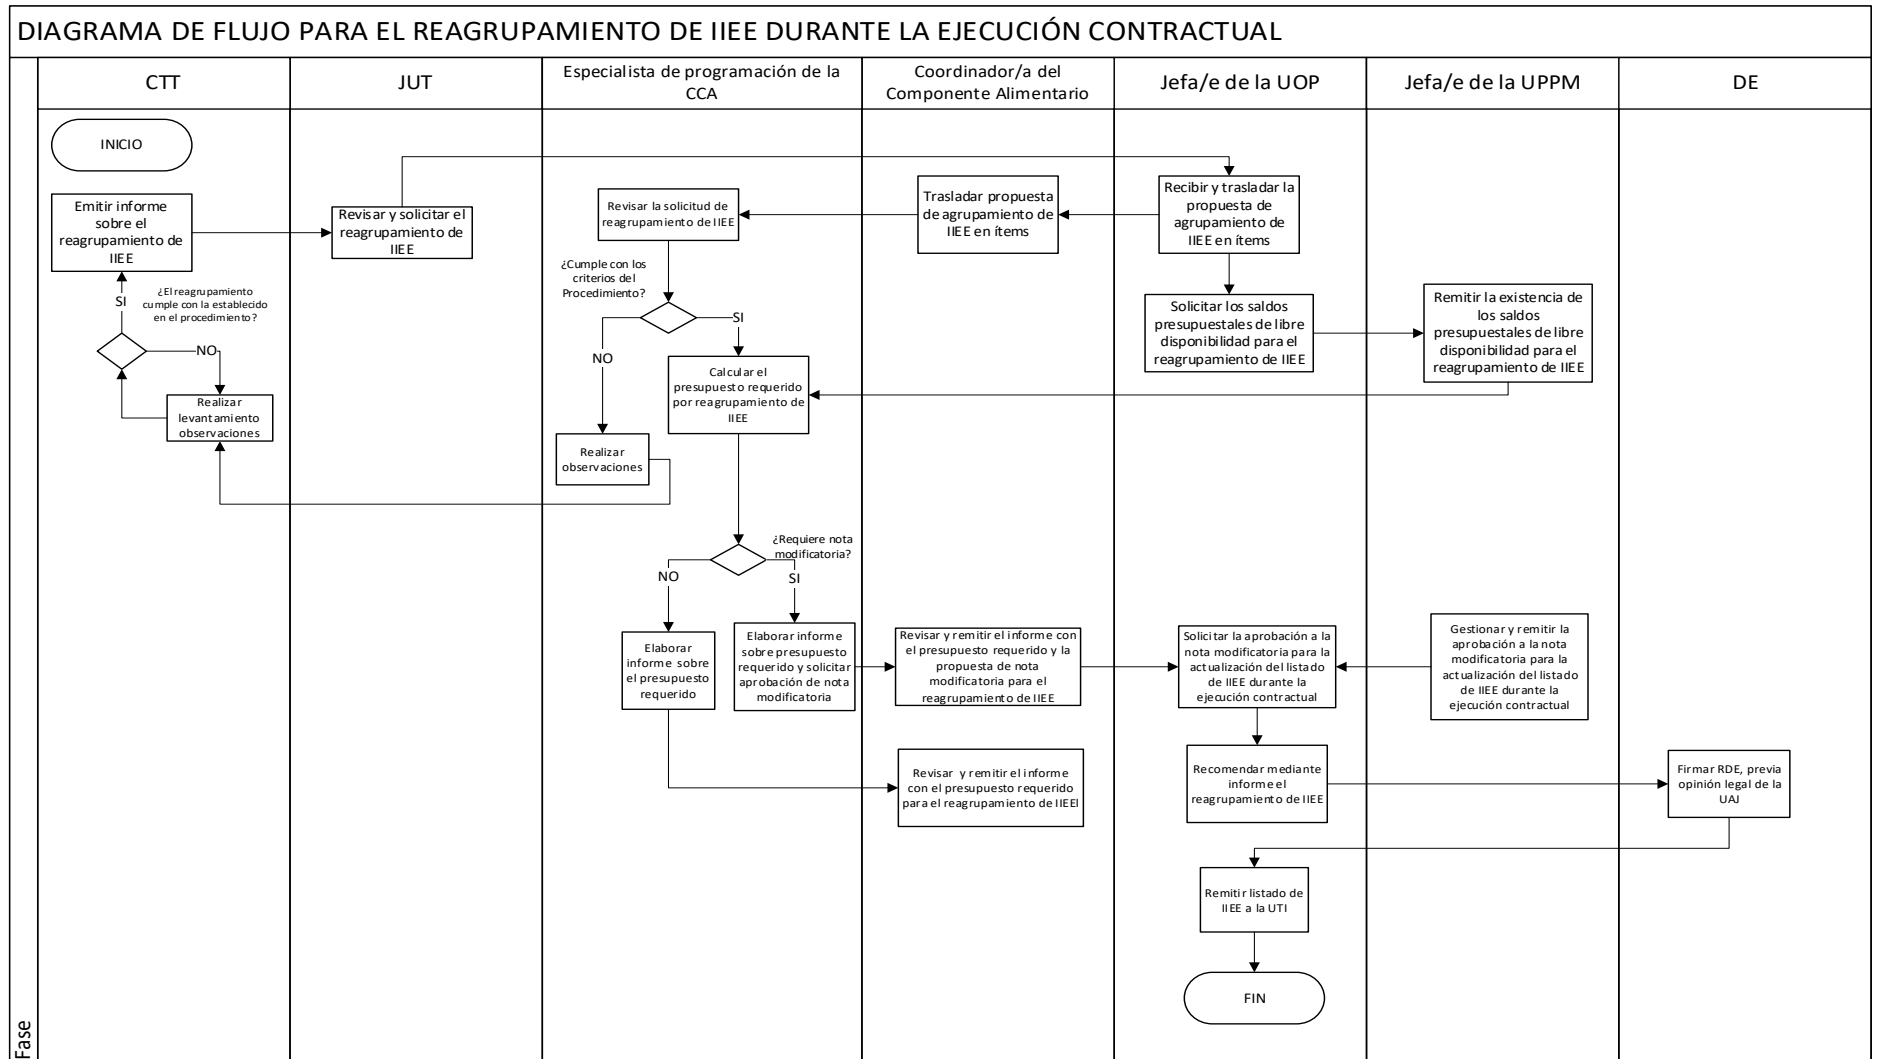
DIAGRAMA DE FLUJO PARA EL REAGRUPAMIENTO DE IIEE DURANTE LA EJECUCIÓN CONTRACTUAL

CTT

JUT

Especialista de programación de la CCA

Coordinador/a del Componente Alimentario

Jefa/e de la UOP

Jefa/e de la UPPM

DE

INICIO

Emitir informe sobre el reagrupamiento de IIEE

SI

¿El reagrupamiento cumple con la establecido en el procedimiento?

NO

Realizar levantamiento observaciones

Revisar y solicitar el reagrupamiento de IIEE

Revisar la solicitud de reagrupamiento de IIEE

¿Cumple con los criterios del Procedimiento?

SI

NO

Calcular el presupuesto requerido por reagrupamiento de IIEE

Realizar observaciones

Trasladar propuesta de agrupamiento de IIEE en ítems

Recibir y trasladar la propuesta de agrupamiento de IIEE en ítems

Solicitar los saldos presupuestales de libre disponibilidad para el reagrupamiento de IIEE

Remitir la existencia de los saldos presupuestales de libre disponibilidad para el reagrupamiento de IIEE

¿Requiere nota modificatoria?

NO

SI

Elaborar informe sobre el presupuesto requerido

Elaborar informe sobre presupuesto requerido y solicitar aprobación de nota modificatoria

Revisar y remitir el informe con el presupuesto requerido y la propuesta de nota modificatoria para el reagrupamiento de IIEE

Solicitar la aprobación a la nota modificatoria para la actualización del listado de IIEE durante la ejecución contractual

Gestionar y remitir la aprobación a la nota modificatoria para la actualización del listado de IIEE durante la ejecución contractual

Revisar y remitir el informe con el presupuesto requerido para el reagrupamiento de IIEEI

Recomendar mediante informe el reagrupamiento de IIEE

Firmar RDE, previa opinión legal de la UAJ

Remitir listado de IIEE a la UTI

FIN

Fase